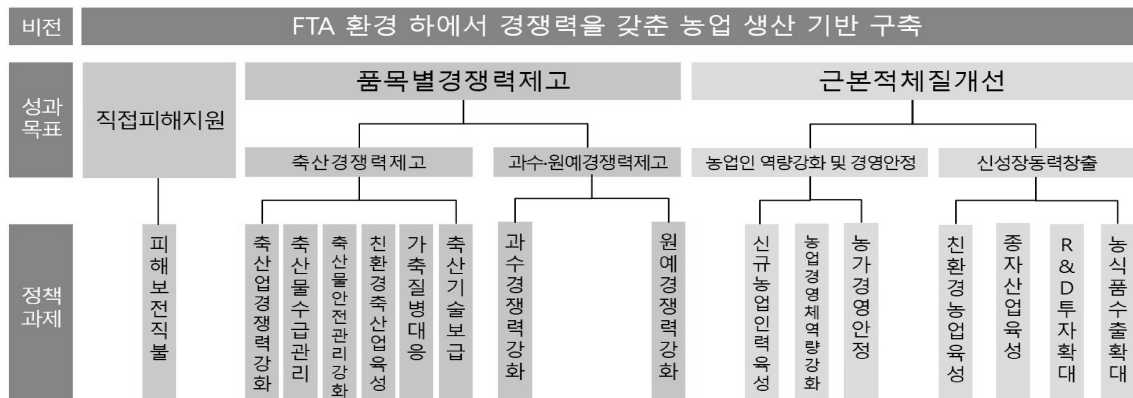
비전

FTA 환경 하에서 경쟁력을 갖춘 농업 생산 기반 구축

성과목표

직접피해지원

품목별경쟁력제고

근본적체질개선

축산경쟁력제고

과수·원예경쟁력제고

농업인 역량강화 및 경영안정

신성장동력창출

정책과제

피해보전직불

축산업경쟁력강화

축산물수급관리

축산물안전관리강화

친환경축산업육성

가축질병대응

축산기술보급

과수경쟁력강화

원예경쟁력강화

신규농업인력육성

농업경영체역량강화

농가경영안정

친환경농업육성

종자산업육성

R&D투자확대

농식품수출확대